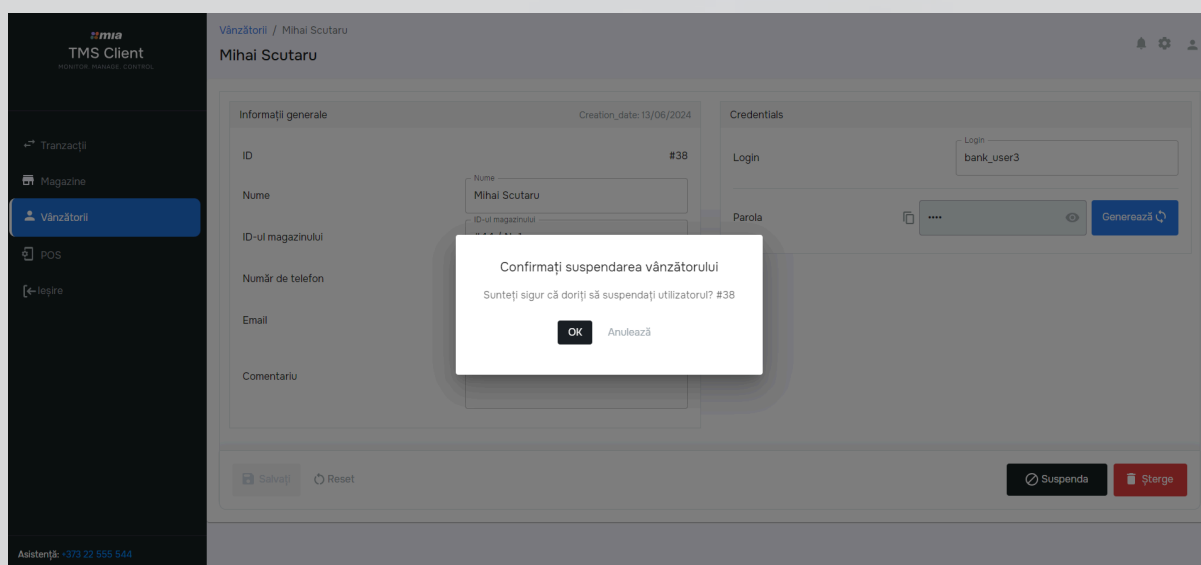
mia
TMS Client
MONITOR MANAGE CONTROL

Tranzacții
Magazine
Vânzătorii
POS
Ieșire

Asistență: +373 22 555 544

Vânzătorii / Mihai Scutaru
Mihai Scutaru

Informații generale
Creation_date: 13/06/2024
ID
#38
Nume
Nume
Mihai Scutaru
ID-ul magazinului
ID-ul magazinului
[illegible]
Număr de telefon
Email
Comentariu

Credentials
Login
Login
bank_user3
Parola
••••
Generează

Salvați
Reset
Suspenda
Șterge

Confirmați suspendarea vânzătorului
Sunteți sigur că doriți să suspendați utilizatorul? #38
OK
Anulează